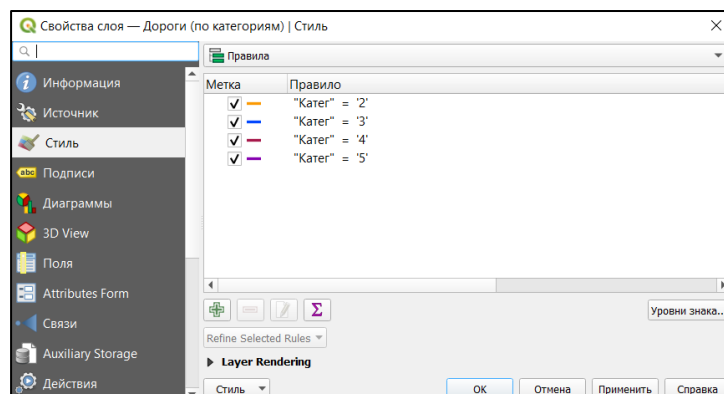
Свойства слоя — Дороги (по категориям) | Стиль

Информация
Источник
Стиль
Подписи
Диаграммы
3D View
Поля
Attributes Form
Связи
Auxiliary Storage
Действия

Правила

| Метка | Правило |
|---|---|
| ☑ | "Катег" = '2' |
| ☑ | "Катег" = '3' |
| ☑ | "Катег" = '4' |
| ☑ | "Катег" = '5' |

Σ
Уровни знака...
Refine Selected Rules
Layer Rendering
Стиль
OK
Отмена
Применить
Справка